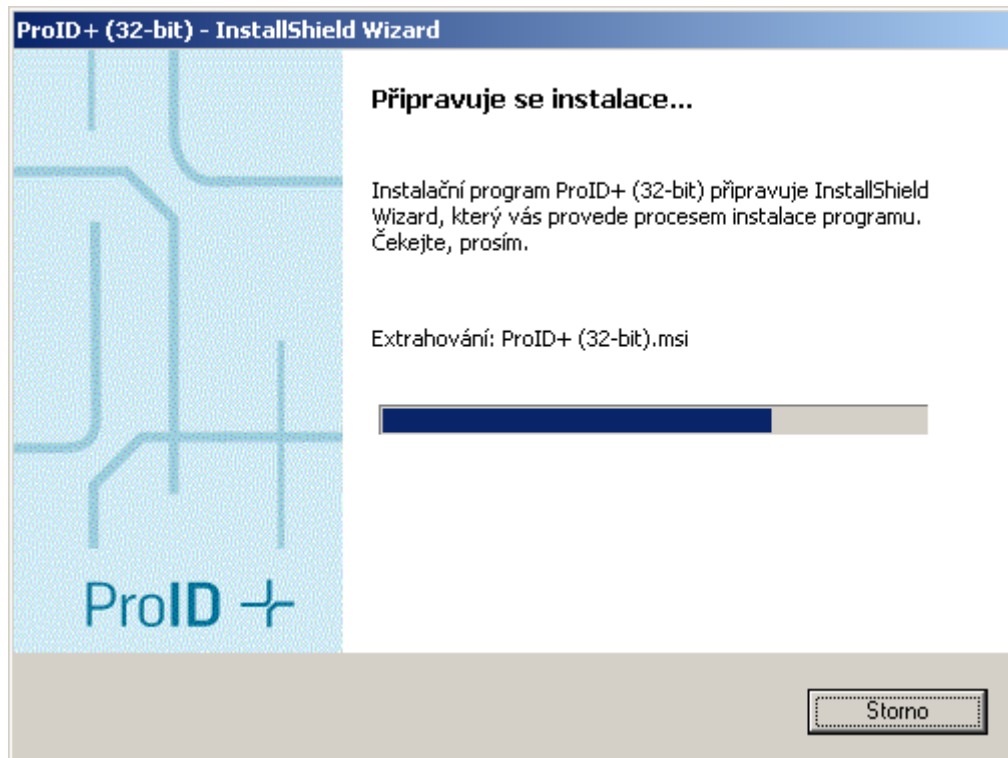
ProID+ (32-bit) - InstallShield Wizard

Připravuje se instalace...

Instalační program ProID+ (32-bit) připravuje InstallShield Wizard, který vás provede procesem instalace programu. Čekejte, prosím.

Extrahování: ProID+ (32-bit).msi

ProID

Storno